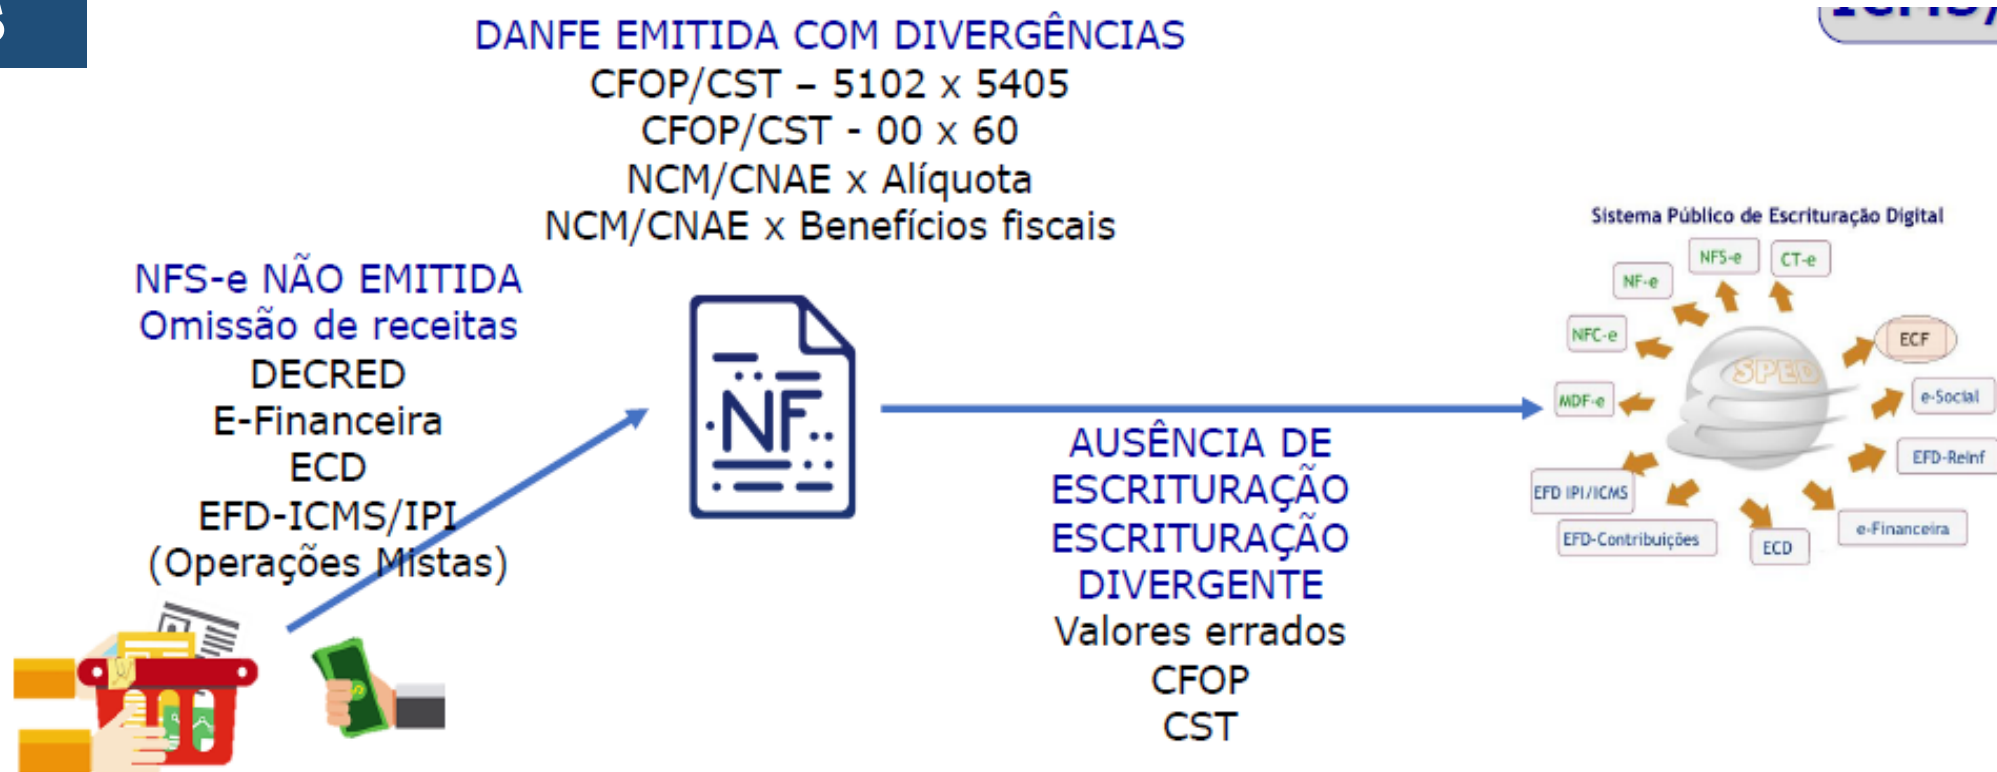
DANFE EMITIDA COM DIVERGÊNCIAS
CFOP/CST – 5102 x 5405
CFOP/CST - 00 x 60
NCM/CNAE x Alíquota
NCM/CNAE x Benefícios fiscais

NFS-e NÃO EMITIDA
Omissão de receitas
DECRED
E-Financeira
ECD
EFD-ICMS/IPI
(Operações Mistas)

NF

AUSÊNCIA DE ESCRITURAÇÃO
ESCRITURAÇÃO DIVERGENTE
Valores errados
CFOP
CST

Sistema Público de Escrituração Digital
NFS-e
CT-e
NF-e
NFC-e
ECF
SPED
MDF-e
e-Social
EFD-Reinf
EFD IPI/ICMS
EFD-Contribuições
ECD
e-Financeira